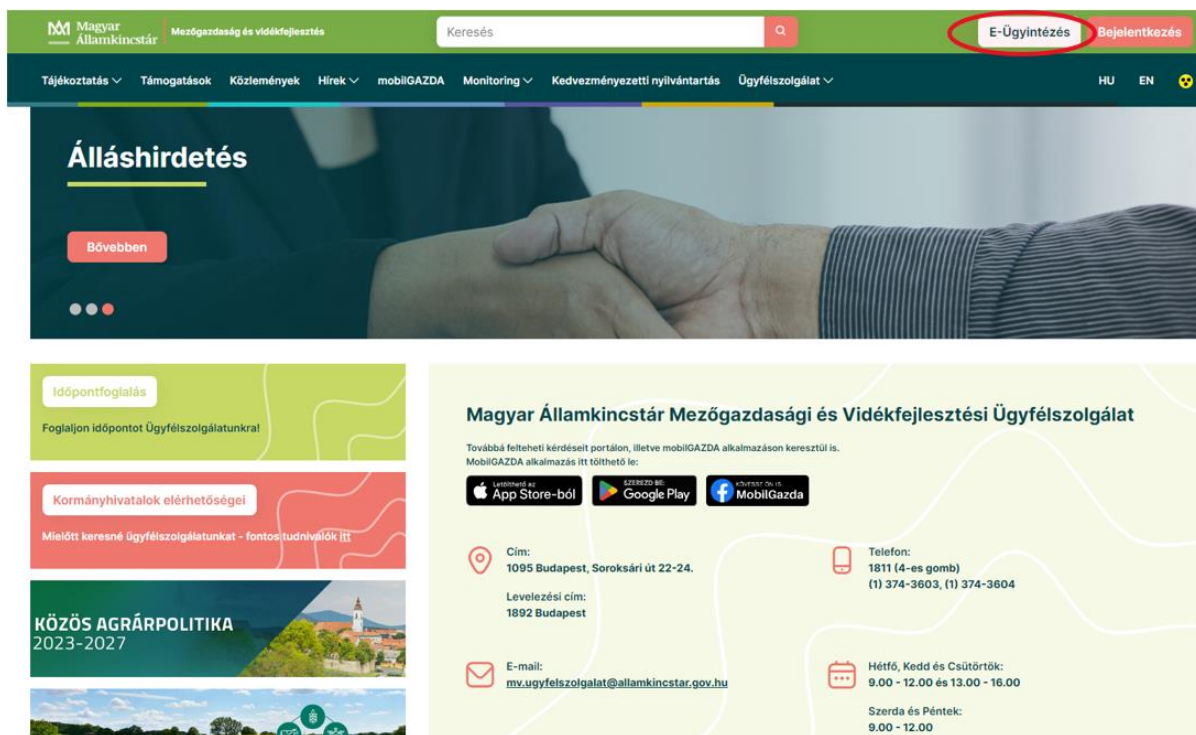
Magyar Államkincstár | Mezőgazdaság és vidékfejlesztés

Keresés

E-Ügyintézés | Bejelentkezés

Tájékoztatás | Támogatások | Közlemények | Hírek | mobilGAZDA | Monitoring | Kedvezményezetti nyilvántartás | Ügyfélszolgálat | HU | EN

Álláshirdetés

Bővebben

Időpontfoglalás

Foglaljon időpontot Ügyfélszolgálatunkra!

Kormányhivatalok elérhetőségei

Mielőtt keresné ügyfélszolgálatunkat - fontos tudnivalók itt

KÖZÖS AGRÁRPOLITIKA 2023-2027

Magyar Államkincstár Mezőgazdasági és Vidékfejlesztési Ügyfélszolgálat

Továbbá felteheti kérdéseit portálon, illetve mobilGAZDA alkalmazáson keresztül is. MobilGAZDA alkalmazás itt tölthető le:

Letölthető az App Store-ból | SZEREZD BE: Google Play | KÖVESS ÖN IS MobilGazda

Cím:
1095 Budapest, Soroksári út 22-24.

Levelezési cím:
1892 Budapest

Telefon:
1811 (4-es gomb)
(1) 374-3603, (1) 374-3604

E-mail:
mv.ugyfelszolgalat@allamkincstar.gov.hu

Hétfő, Kedd és Csütörtök:
9.00 - 12.00 és 13.00 - 16.00

Szerda és Péntek:
9.00 - 12.00